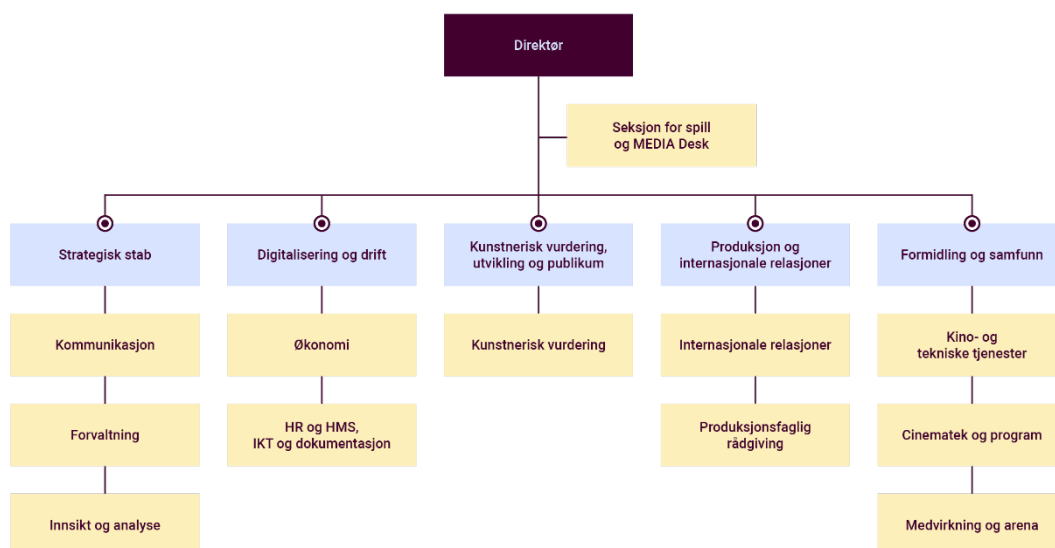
Direktør

Seksjon for spill og MEDIA Desk

Strategisk stab

Kommunikasjon

Forvaltning

Innsikt og analyse

Digitalisering og drift

Økonomi

HR og HMS, IKT og dokumentasjon

Kunstnerisk vurdering, utvikling og publikum

Kunstnerisk vurdering

Produksjon og internasjonale relasjoner

Internasjonale relasjoner

Produksjonsfaglig rådgiving

Formidling og samfunn

Kino- og tekniske tjenester

Cinematek og program

Medvirkning og arena